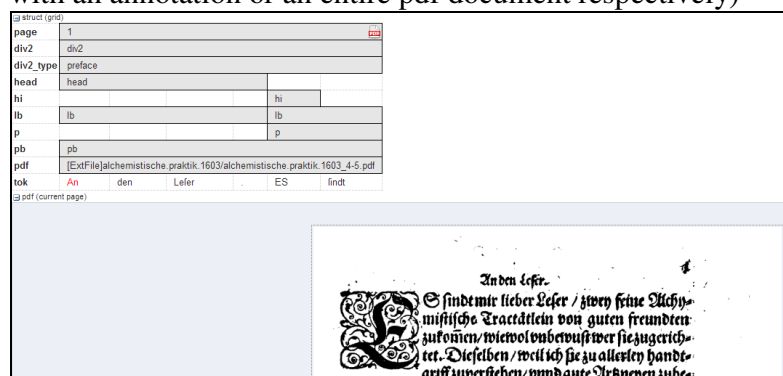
with an annotation of an entire pdf document respectively)

struct (grid)

| page | 1 | | | | | |
|---|---|---|---|---|---|---|
| div2 | div2 | | | | | |
| div2_type | preface | | | | | |
| head | head | | | | | |
| hi | | | | | hi | |
| lb | lb | | | | lb | |
| p | | | | | p | |
| pb | pb | | | | | |
| pdf | [ExtFile]alchemistische.praktik.1603/alchemistische.praktik.1603_4-5.pdf | | | | | |
| tok | An | den | Leſer | . | ES | ſindt |

pdf (current page)

An den Leſer.

ES ſindt mir lieber Leſer / zwey feine Alchymiſtiſche Tractätlein von guten freunden zukommen / wiewol unbewuſt wer ſie zugericht. Dieſelben / weil ich ſie zu allerley handtgriff zuverſtehen / und gute Artzneyen zube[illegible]